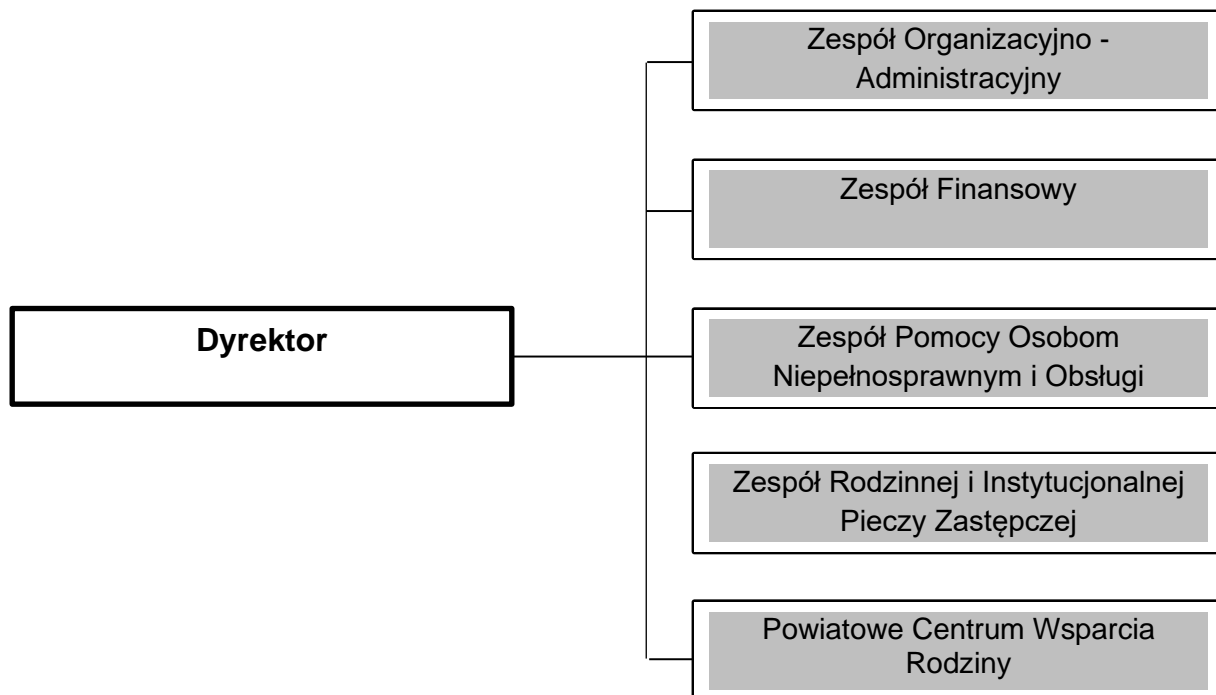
Dyrektor

Zespół Organizacyjno - Administracyjny

Zespół Finansowy

Zespół Pomocy Osobom Niepełnosprawnym i Obsługi

Zespół Rodzinnej i Instytucjonalnej Pieczy Zastępczej

Powiatowe Centrum Wsparcia Rodziny